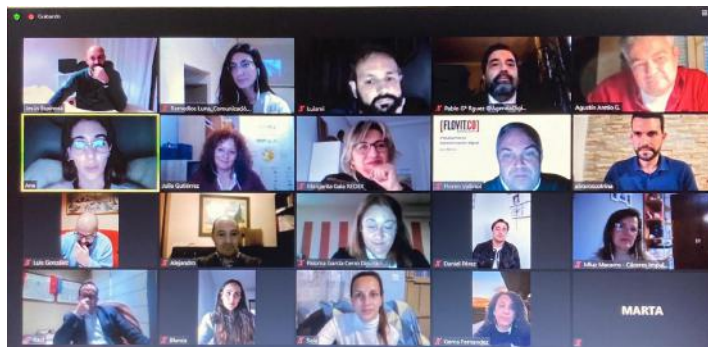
Grabando

Jesús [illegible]

Remedios Luna_Comunicació...

Isabel

Pablo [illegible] @AgenciaDigi...

Agustín Jareño G.

Ana

Julia Gutiérrez

Margarita Galo REDEX

FLOVIT.CO

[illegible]

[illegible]

Luis González

Alejandro

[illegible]

Daniel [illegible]

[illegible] - Cáceres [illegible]

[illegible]

Blanca

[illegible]

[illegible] Fernández

MARTA